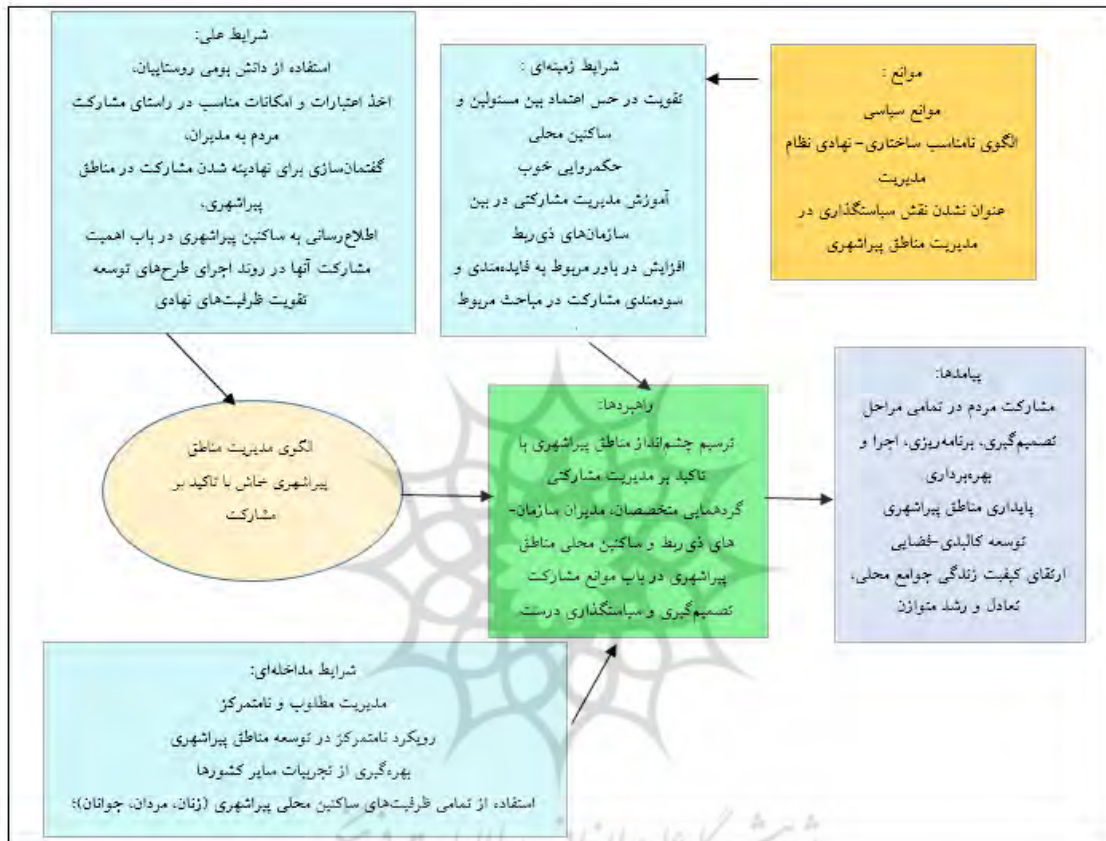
شرایط علی:
استفاده از دانش بومی روستاییان،
اخذ اعتبارات و امکانات مناسب در راستای مشارکت مردم به مدیران،
گفتمان‌سازی برای نهادینه شدن مشارکت در مناطق پیراشهری،
اطلاع‌رسانی به ساکنین پیراشهری در باب اهمیت مشارکت آنها در روند اجرای طرح‌های توسعه
تقویت ظرفیت‌های نهادی

شرایط زمینه‌ای :
تقویت در حس اعتماد بین مسئولین و ساکنین محلی
حکمروایی خوب
آموزش مدیریت مشارکتی در بین سازمان‌های ذی‌ربط
افزایش در باور مربوط به فایده‌مندی و سودمندی مشارکت در مباحث مربوط
.

موانع :
موانع سیاسی
الگوی نامناسب ساختاری- نهادی نظام مدیریت
عنوان نشدن نقش سیاستگذاری در مدیریت مناطق پیراشهری

الگوی مدیریت مناطق پیراشهری خاص با تاکید بر مشارکت

راهبردها:
ترسیم چشم‌انداز مناطق پیراشهری با تاکید بر مدیریت مشارکتی
گردهمایی متخصصان، مدیران سازمان-های ذی ربط و ساکنین محلی مناطق پیراشهری در باب موانع مشارکت تصمیم‌گیری و سیاستگذاری درست.

پیامدها:
مشارکت مردم در تمامی مراحل تصمیم‌گیری، برنامه‌ریزی، اجرا و بهره‌برداری
پایداری مناطق پیراشهری
توسعه کالبدی-فضایی
ارتقای کیفیت زندگی جوامع محلی، تعادل و رشد متوازن

شرایط مداخله‌ای:
مدیریت مطلوب و نامتمرکز
رویکرد نامتمرکز در توسعه مناطق پیراشهری
بهره‌گیری از تجربیات سایر کشورها
استفاده از تمامی ظرفیت‌های ساکنین محلی پیراشهری (زنان، مردان، جوانان)؛